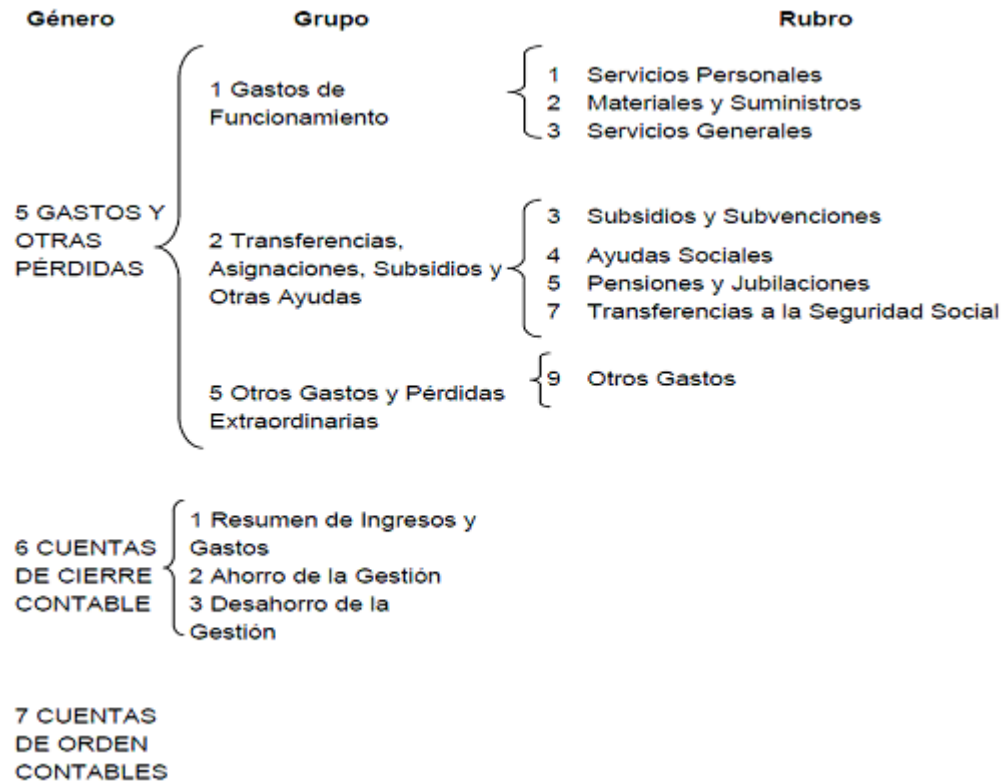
Género

Grupo

Rubro

5 GASTOS Y OTRAS PÉRDIDAS

1 Gastos de Funcionamiento

1 Servicios Personales
2 Materiales y Suministros
3 Servicios Generales

2 Transferencias, Asignaciones, Subsidios y Otras Ayudas

3 Subsidios y Subvenciones
4 Ayudas Sociales
5 Pensiones y Jubilaciones
7 Transferencias a la Seguridad Social

5 Otros Gastos y Pérdidas Extraordinarias

9 Otros Gastos

6 CUENTAS DE CIERRE CONTABLE

1 Resumen de Ingresos y Gastos
2 Ahorro de la Gestión
3 Desahorro de la Gestión

7 CUENTAS DE ORDEN CONTABLES